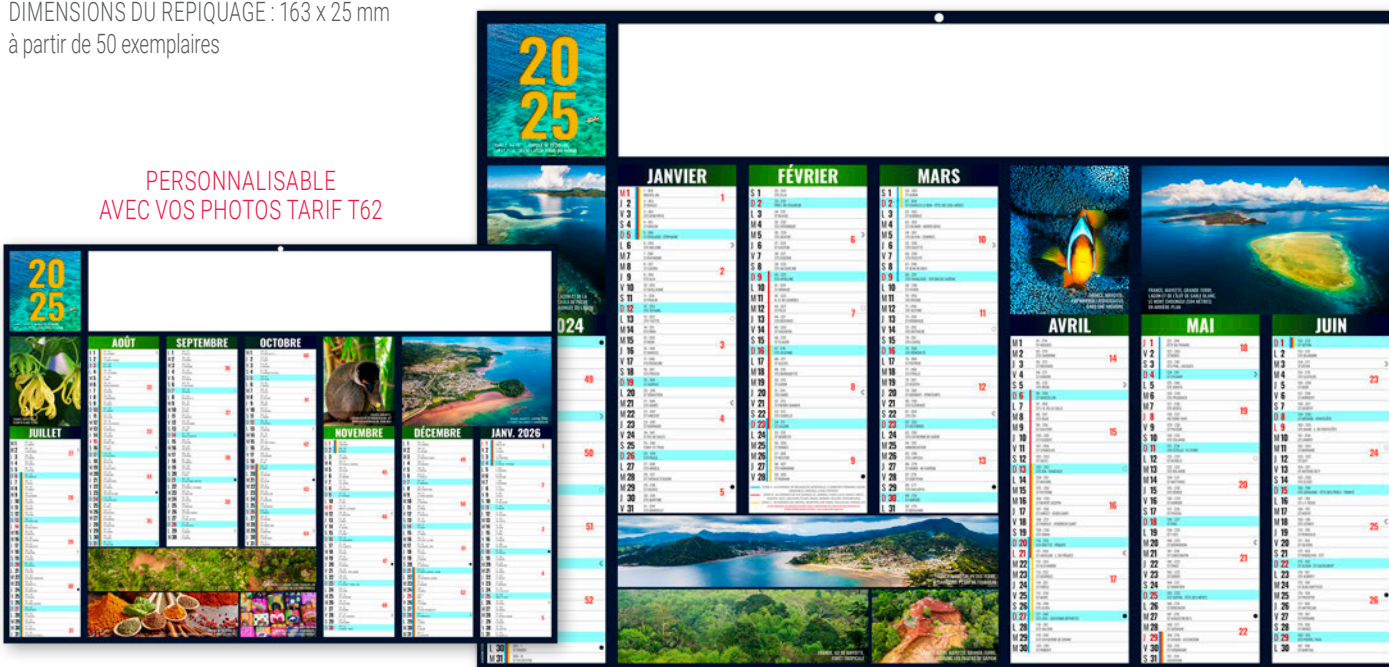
DIMENSIONS DU REPIQUAGE : 163 x 25 mm
à partir de 50 exemplaires

PERSONNALISABLE
AVEC VOS PHOTOS TARIF T62

2025

JUILLET

AOÛT

SEPTEMBRE

OCTOBRE

NOVEMBRE

DÉCEMBRE

JANV. 2026

2025

JANVIER

FÉVRIER

MARS

AVRIL

MAI

JUIN

2024